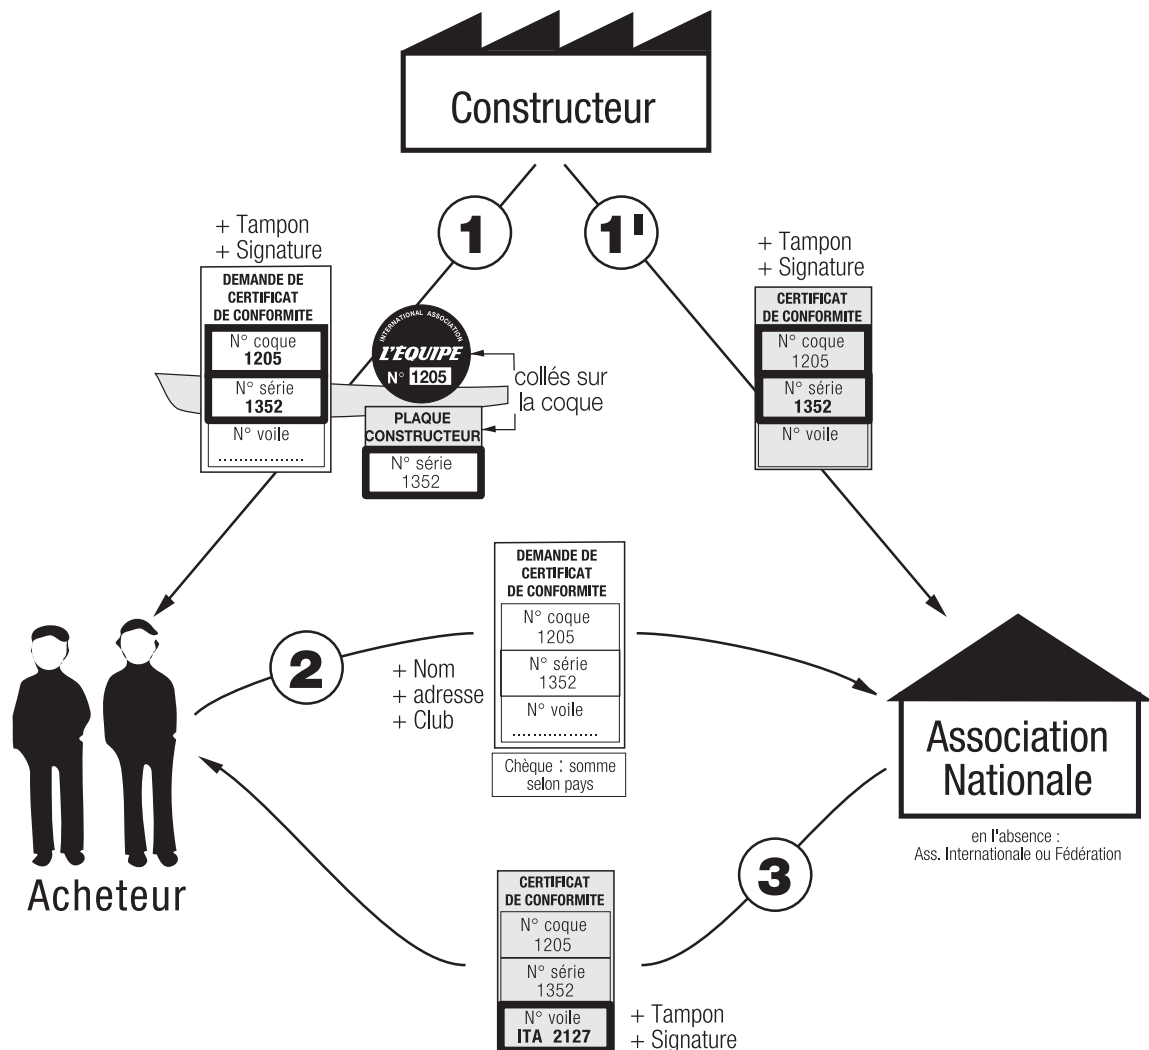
Constructeur

1

1'

+ Tampon
+ Signature

DEMANDE DE CERTIFICAT DE CONFORMITE

N° coque
1205

N° série
1352

N° voile
.................

INTERNATIONAL ASSOCIATION
L'EQUIPE
N° 1205

collés sur la coque

PLAQUE CONSTRUCTEUR

N° série
1352

+ Tampon
+ Signature

CERTIFICAT DE CONFORMITE

N° coque
1205

N° série
1352

N° voile

2

+ Nom
+ adresse
+ Club

DEMANDE DE CERTIFICAT DE CONFORMITE

N° coque
1205

N° série
1352

N° voile
.................

Chèque : somme selon pays

Association Nationale

en l'absence :
Ass. Internationale ou Fédération

Acheteur

3

CERTIFICAT DE CONFORMITE

N° coque
1205

N° série
1352

N° voile
ITA 2127

+ Tampon
+ Signature